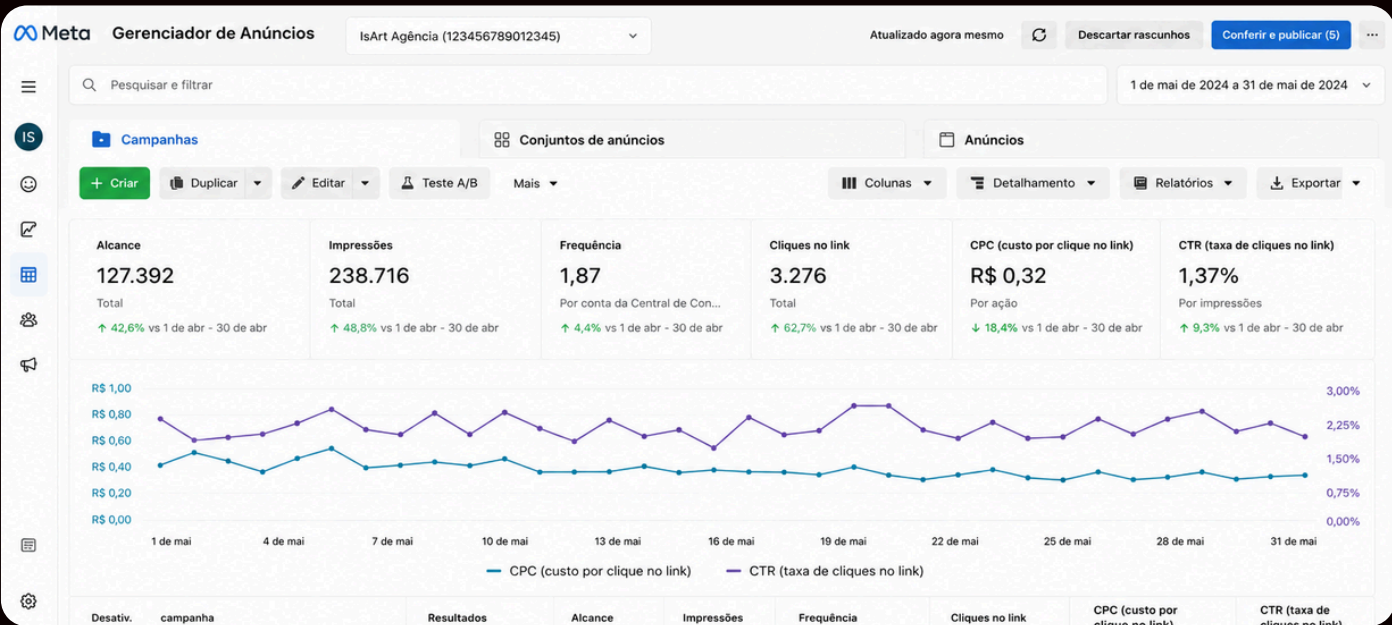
Meta Gerenciador de Anúncios

IsArt Agência (123456789012345)

Atualizado agora mesmo

Descartar rascunhos

Conferir e publicar (5)

Pesquisar e filtrar

1 de mai de 2024 a 31 de mai de 2024

IS

Campanhas

Conjuntos de anúncios

Anúncios

+ Criar

Duplicar

Editar

Teste A/B

Mais

Colunas

Detalhamento

Relatórios

Exportar

| Alcance | Impressões | Frequência | Cliques no link | CPC (custo por clique no link) | CTR (taxa de cliques no link) |
|---|---|---|---|---|---|
| 127.392 | 238.716 | 1,87 | 3.276 | R$ 0,32 | 1,37% |
| Total | Total | Por conta da Central de Con... | Total | Por ação | Por impressões |
| ↑ 42,6% vs 1 de abr - 30 de abr | ↑ 48,8% vs 1 de abr - 30 de abr | ↑ 4,4% vs 1 de abr - 30 de abr | ↑ 62,7% vs 1 de abr - 30 de abr | ↓ 18,4% vs 1 de abr - 30 de abr | ↑ 9,3% vs 1 de abr - 30 de abr |

R$ 1,00
R$ 0,80
R$ 0,60
R$ 0,40
R$ 0,20
R$ 0,00

3,00%
2,25%
1,50%
0,75%
0,00%

1 de mai 4 de mai 7 de mai 10 de mai 13 de mai 16 de mai 19 de mai 22 de mai 25 de mai 28 de mai 31 de mai

CPC (custo por clique no link) CTR (taxa de cliques no link)

| Desativ. | campanha | Resultados | Alcance | Impressões | Frequência | Cliques no link | CPC (custo por clique no link) | CTR (taxa de cliques no link) |
|---|---|---|---|---|---|---|---|---|